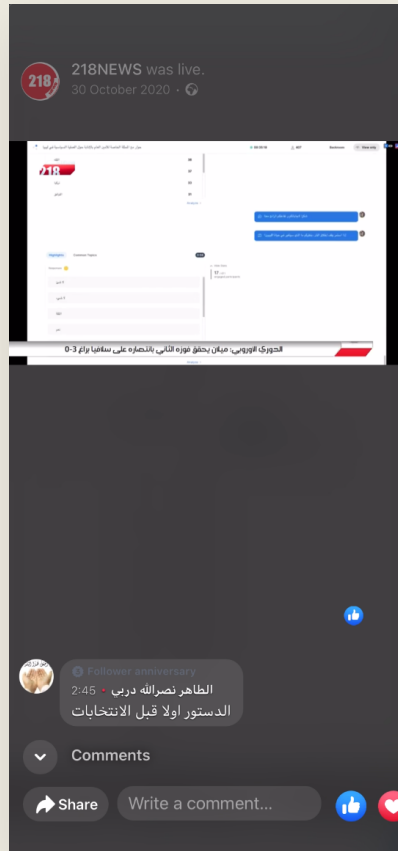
218NEWS was live.
30 October 2020 ·

218

الدوري الاوروبي: ميلان يحقق فوزه الثاني بانتصاره على سلافيا براغ 3-0

Follower anniversary
الطاهر نصرالله دربي • 2:45
الدستور اولا قبل الانتخابات

Comments

Share
Write a comment...